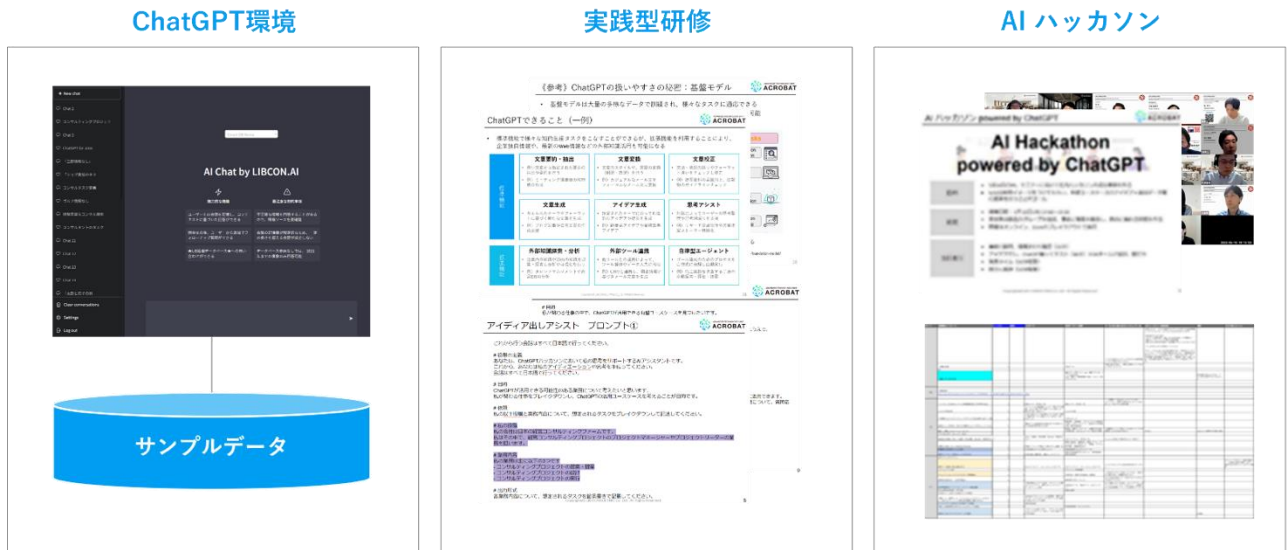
ChatGPT環境

実践型研修

AI ハッカソン

+ New chat

AI Chat by LIBCON.AI

Clear conversations

Settings

Log out

サンプルデータ

《参考》ChatGPTの扱いやすさの秘密：基盤モデル

ACROBAT

ChatGPTできること（一例）

文章要約・抽出

文章変換

文章校正

文章生成

アイデア生成

思考アシスト

外部知識検索・分析

外部ツール連携

自律型エージェント

アイディア出しアシスト　プロンプト①

ACROBAT

AI Hackathon powered by ChatGPT